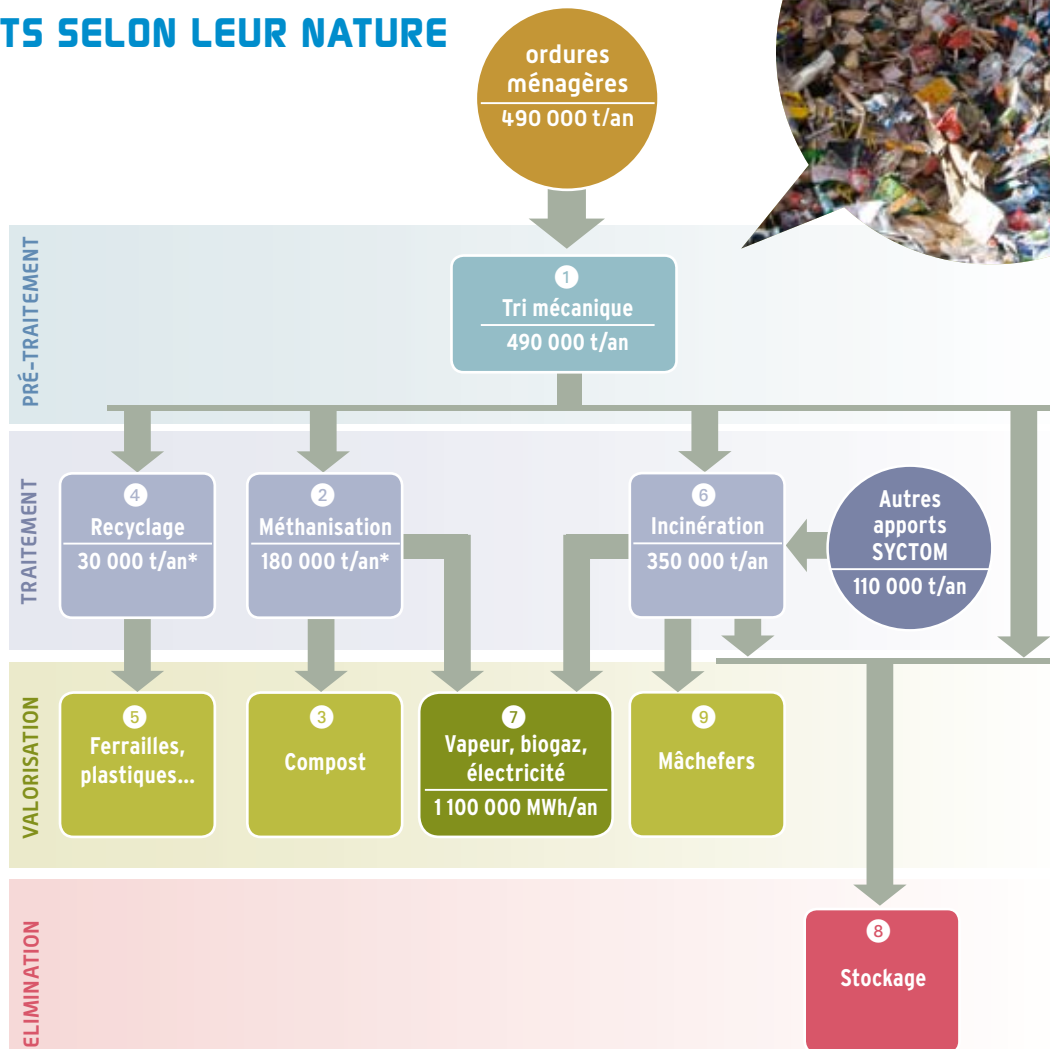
TS SELON LEUR NATURE

ordures ménagères
490 000 t/an

PRÉ-TRAITEMENT

1
Tri mécanique
490 000 t/an

TRAITEMENT

4
Recyclage
30 000 t/an*

2
Méthanisation
180 000 t/an*

6
Incinération
350 000 t/an

Autres apports SYCTOM
110 000 t/an

VALORISATION

5
Ferrailles, plastiques...

3
Compost

7
Vapeur, biogaz, électricité
1 100 000 MWh/an

9
Mâchefers

ELIMINATION

8
Stockage